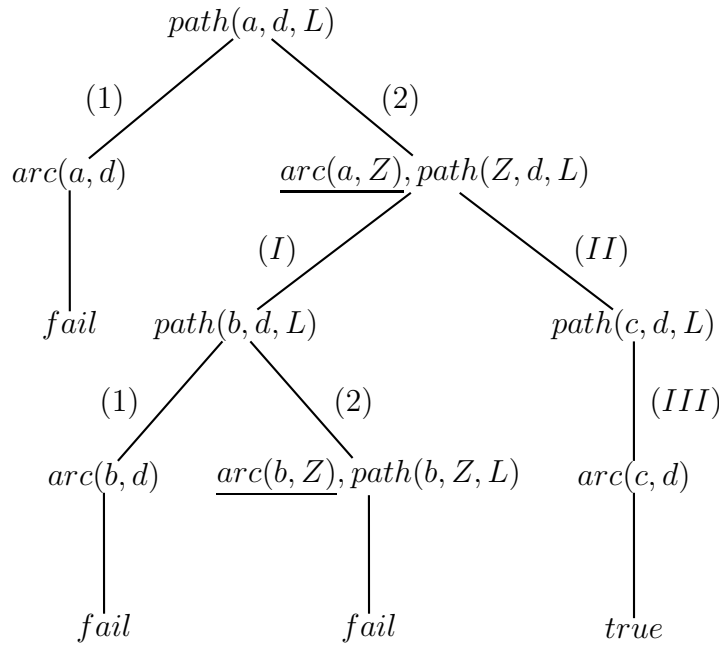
$path(a, d, L)$

(1)

(2)

$arc(a, d)$

$\underline{arc(a, Z)}, path(Z, d, L)$

$(I)$

$(II)$

$fail$

$path(b, d, L)$

$path(c, d, L)$

(1)

(2)

$(III)$

$arc(b, d)$

$\underline{arc(b, Z)}, path(b, Z, L)$

$arc(c, d)$

$fail$

$fail$

$true$